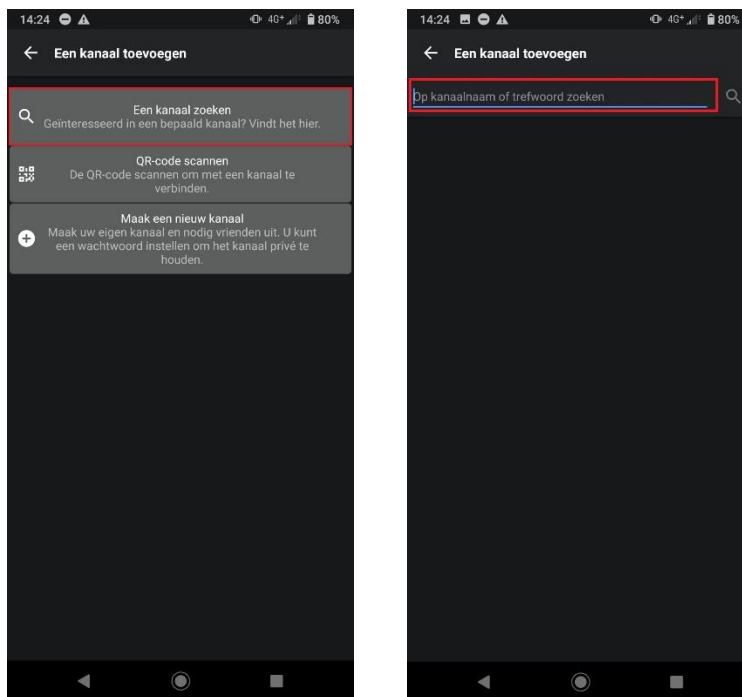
14:24 4G+ 80%

Een kanaal toevoegen

Een kanaal zoeken
Geïnteresseerd in een bepaald kanaal? Vindt het hier.

QR-code scannen
De QR-code scannen om met een kanaal te verbinden.

Maak een nieuw kanaal
Maak uw eigen kanaal en nodig vrienden uit. U kunt een wachtwoord instellen om het kanaal privé te houden.

14:24 4G+ 80%

Een kanaal toevoegen

Op kanaalnaam of trefwoord zoeken